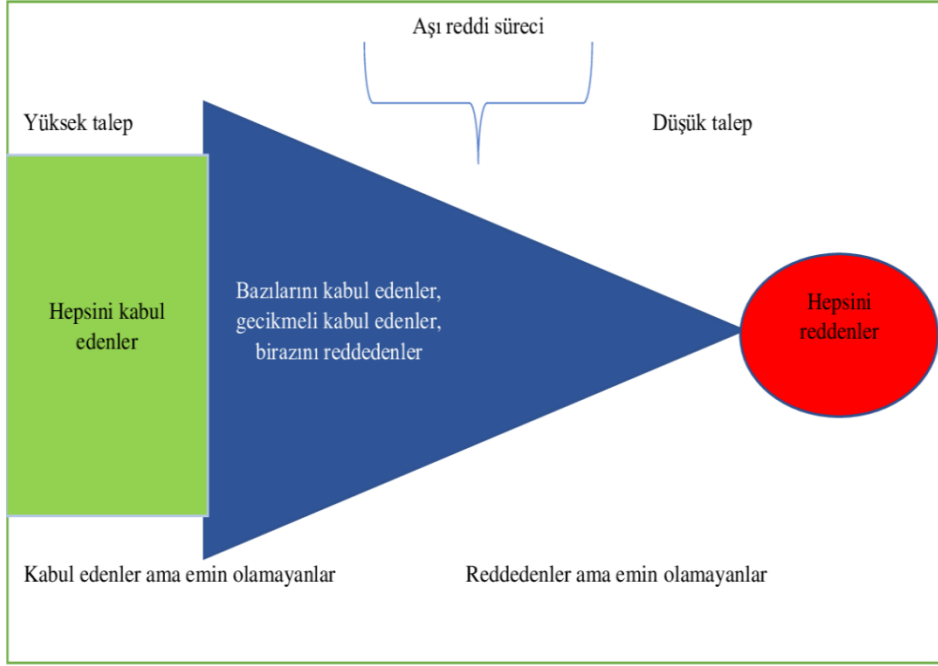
Aşı reddi süreci

Yüksek talep

Düşük talep

Hepsini kabul edenler

Bazılarını kabul edenler, gecikmeli kabul edenler, birazını reddedenler

Hepsini reddenler

Kabul edenler ama emin olamayanlar

Reddedenler ama emin olamayanlar